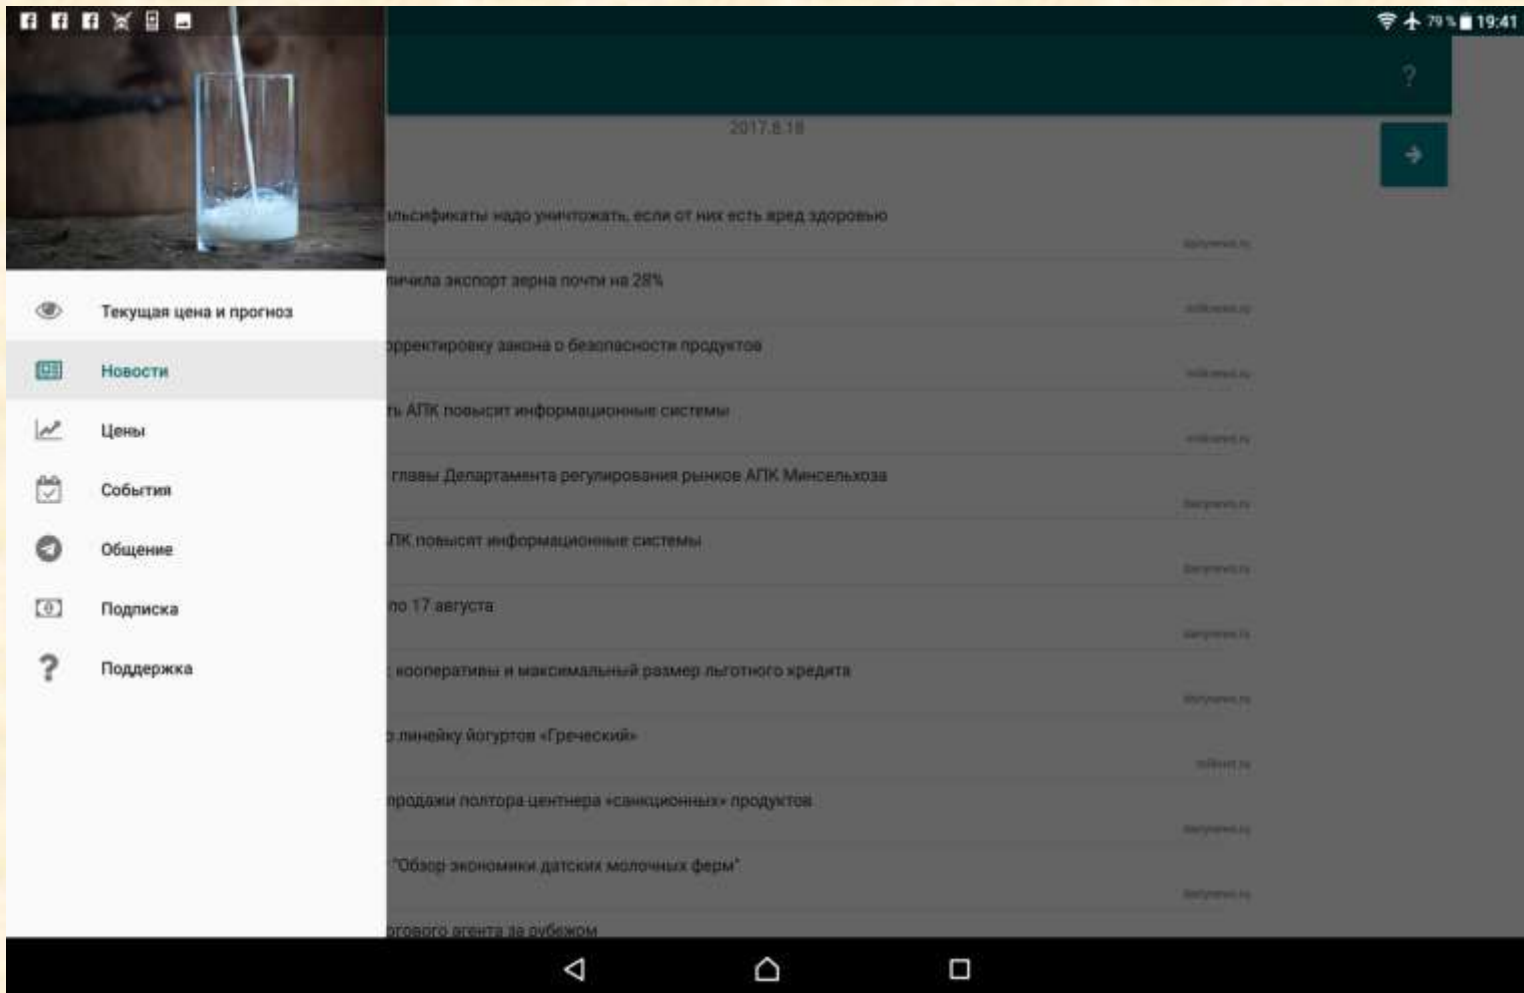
79 % 19:41

?

2017.8.18

альсификаты надо уничтожать, если от них есть вред здоровью

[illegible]

личила экспорт зерна почти на 28%

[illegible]

орректировку закона о безопасности продуктов

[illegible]

ть АПК повысит информационные системы

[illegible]

главы Департамента регулирования рынков АПК Минсельхоза

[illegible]

ПК повысит информационные системы

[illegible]

по 17 августа

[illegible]

кооперативы и максимальный размер льготного кредита

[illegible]

линейку йогуртов «Греческий»

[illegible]

продажи полтора центнера «санкционных» продуктов

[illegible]

"Обзор экономики датских молочных ферм"

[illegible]

ргового агента за рубежом

Текущая цена и прогноз

Новости

Цены

События

Общение

Подписка

Поддержка